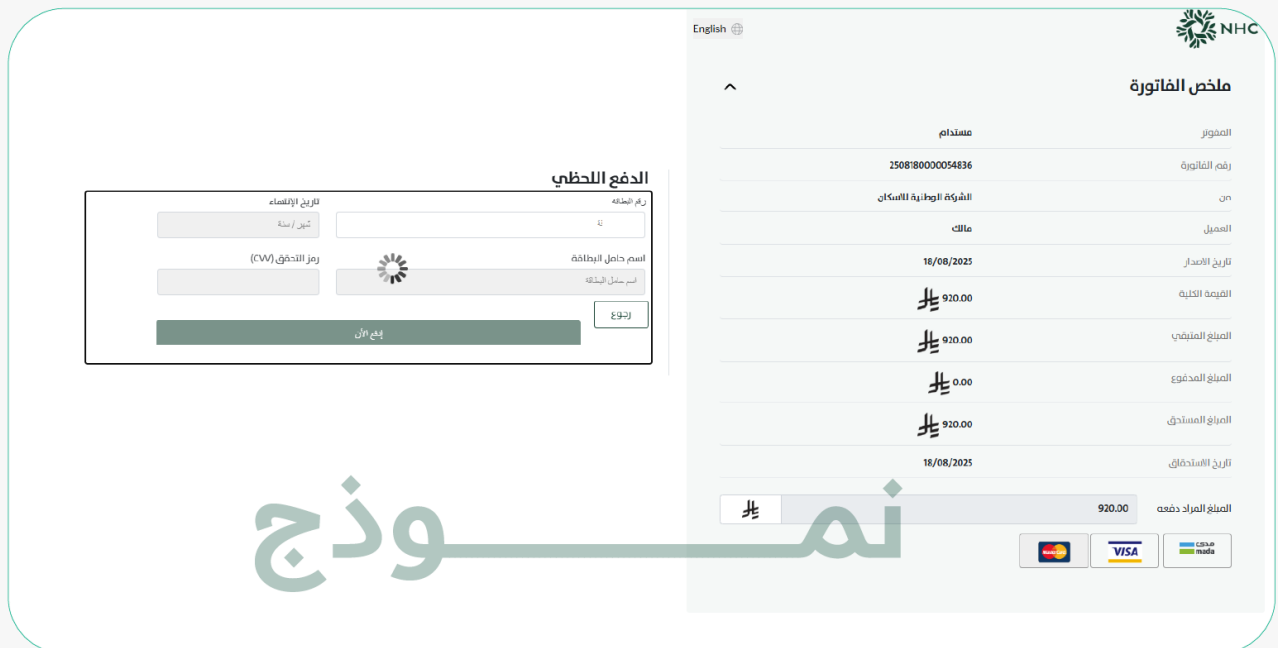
NHC
English

ملخص الفاتورة

| | |
|---|---|
| المفوتر | مستدام |
| رقم الفاتورة | 2508180000054836 |
| من | الشركة الوطنية للاسكان |
| العميل | مالك |
| تاريخ الاصدار | 18/08/2025 |
| القيمة الكلية | 920.00 |
| المبلغ المتبقي | 920.00 |
| المبلغ المدفوع | 0.00 |
| المبلغ المستحق | 920.00 |
| تاريخ الاستحقاق | 18/08/2025 |

المبلغ المراد دفعه 920.00

مدى mada VISA MasterCard

الدفع اللحظي

رقم البطاقة
تاريخ الإنتهاء
شهر / سنة
اسم حامل البطاقة
اسم حامل البطاقة
رمز التحقق (CVV)
رجوع
إدفع الآن

نمـــــوذج